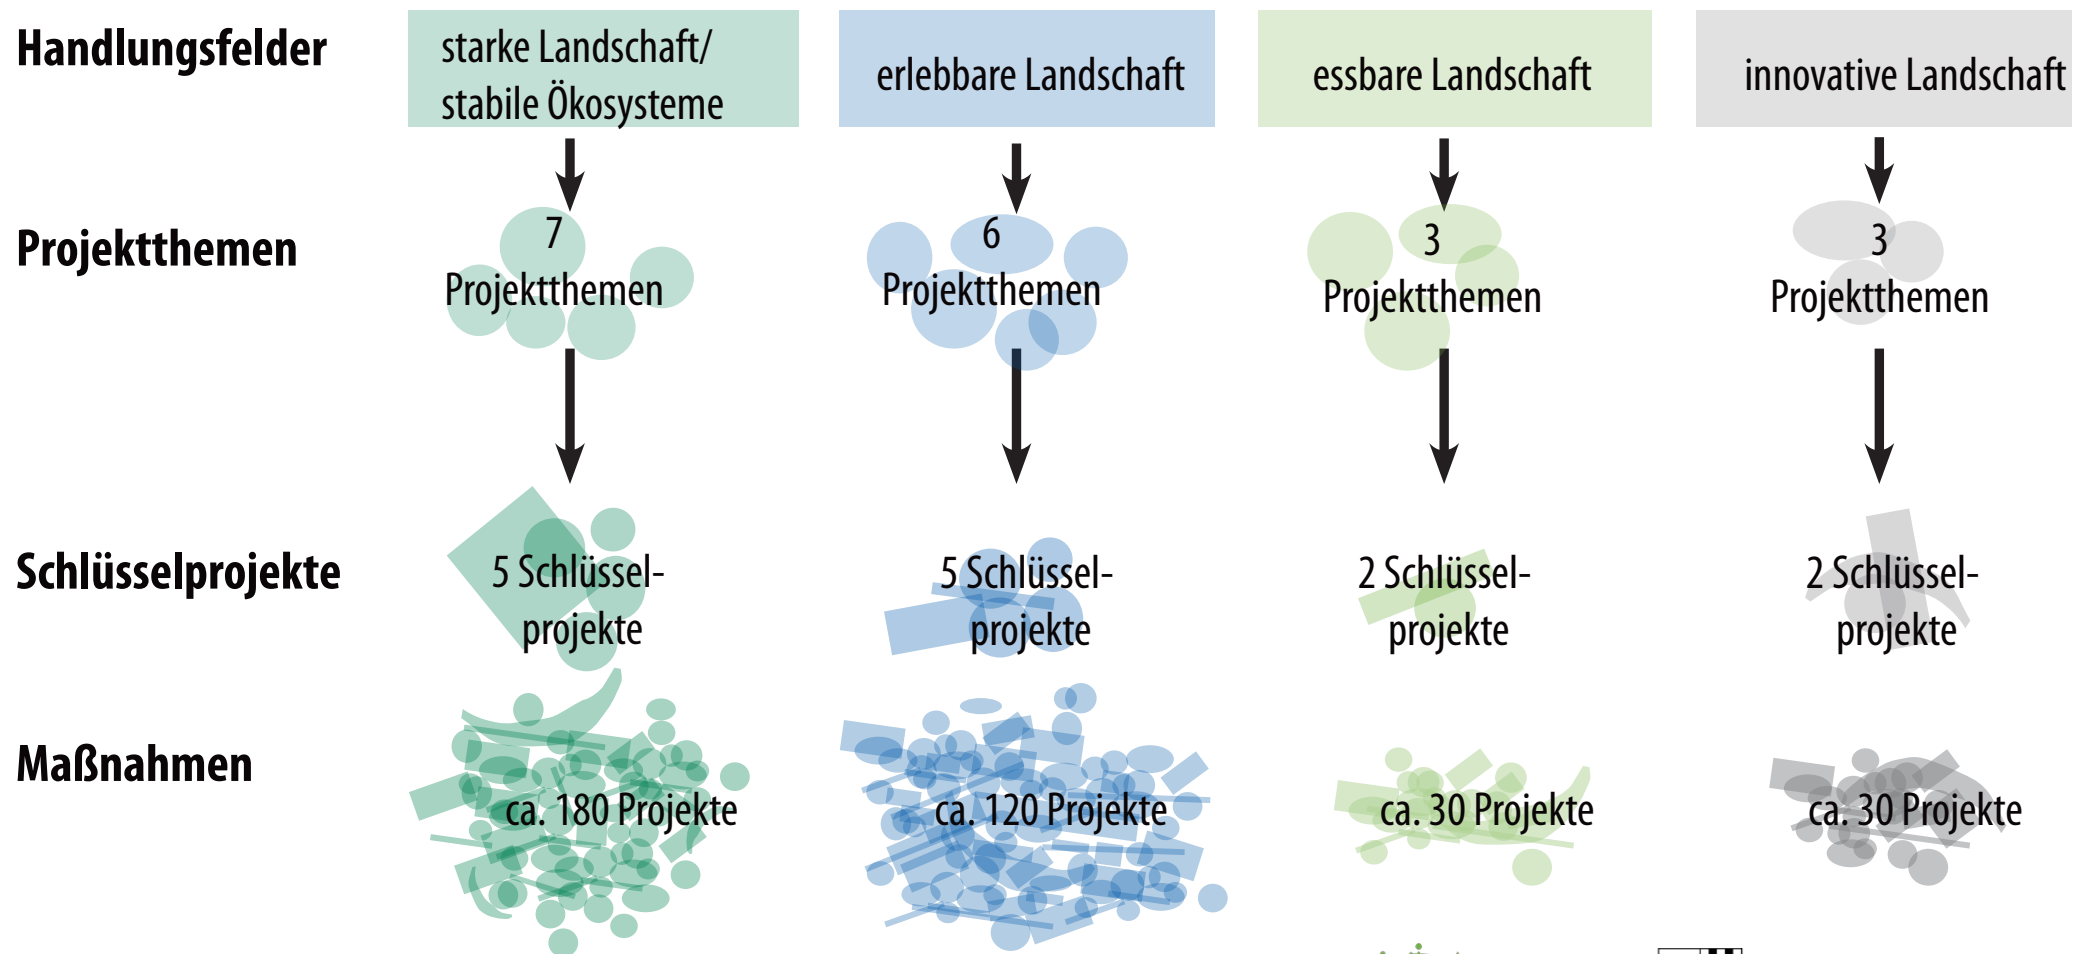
Handlungsfelder

starke Landschaft/ stabile Ökosysteme

erlebbare Landschaft

essbare Landschaft

innovative Landschaft

Projektthemen

7 Projektthemen

6 Projektthemen

3 Projektthemen

3 Projektthemen

Schlüsselprojekte

5 Schlüsselprojekte

5 Schlüsselprojekte

2 Schlüsselprojekte

2 Schlüsselprojekte

Maßnahmen

ca. 180 Projekte

ca. 120 Projekte

ca. 30 Projekte

ca. 30 Projekte